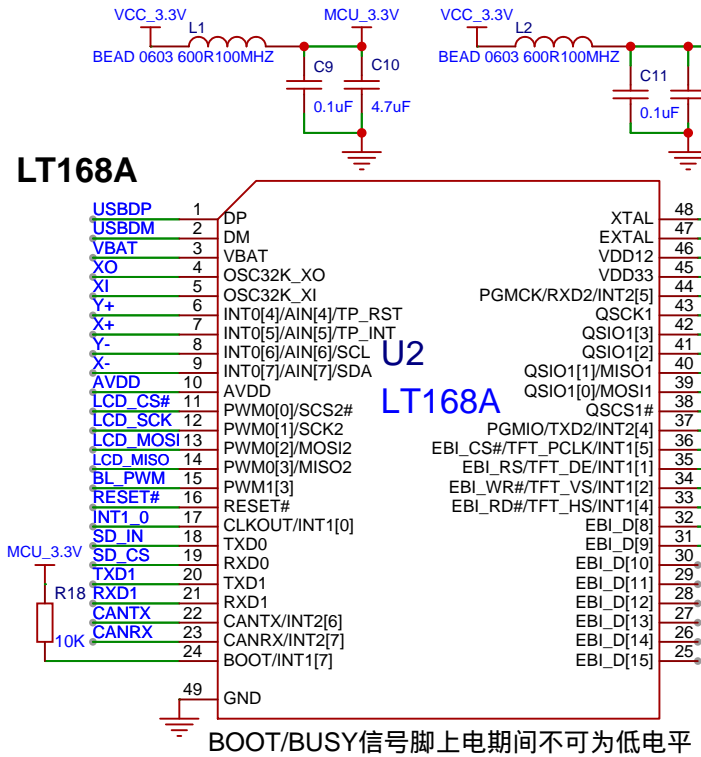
VCC_3.3V
L1
BEAD 0603 600R100MHZ
MCU_3.3V
C9
0.1uF
C10
4.7uF
VCC_3.3V
L2
BEAD 0603 600R100MHZ
C11
0.1uF

LT168A

USBDP 1 DP
USBDM 2 DM
VBAT 3 VBAT
XO 4 OSC32K_XO
XI 5 OSC32K_XI
Y+ 6 INT0[4]/AIN[4]/TP_RST
X+ 7 INT0[5]/AIN[5]/TP_INT
Y- 8 INT0[6]/AIN[6]/SCL
X- 9 INT0[7]/AIN[7]/SDA
AVDD 10 AVDD
LCD_CS# 11 PWM0[0]/SCS2#
LCD_SCK 12 PWM0[1]/SCK2
LCD_MOSI 13 PWM0[2]/MOSI2
LCD_MISO 14 PWM0[3]/MISO2
BL_PWM 15 PWM1[3]
RESET# 16 RESET#
INT1_0 17 CLKOUT/INT1[0]
SD_IN 18 TXD0
SD_CS 19 RXD0
TXD1 20 TXD1
RXD1 21 RXD1
CANTX 22 CANTX/INT2[6]
CANRX 23 CANRX/INT2[7]
24 BOOT/INT1[7]
49 GND

MCU_3.3V
R18
10K

U2
LT168A

XTAL 48
EXTAL 47
VDD12 46
VDD33 45
PGMCK/RXD2/INT2[5] 44
QSCK1 43
QSIO1[3] 42
QSIO1[2] 41
QSIO1[1]/MISO1 40
QSIO1[0]/MOSI1 39
QSCS1# 38
PGMIO/TXD2/INT2[4] 37
EBI_CS#/TFT_PCLK/INT1[5] 36
EBI_RS/TFT_DE/INT1[1] 35
EBI_WR#/TFT_VS/INT1[2] 34
EBI_RD#/TFT_HS/INT1[4] 33
EBI_D[8] 32
EBI_D[9] 31
EBI_D[10] 30
EBI_D[11] 29
EBI_D[12] 28
EBI_D[13] 27
EBI_D[14] 26
EBI_D[15] 25

BOOT/BUSY信号脚上电期间不可为低电平